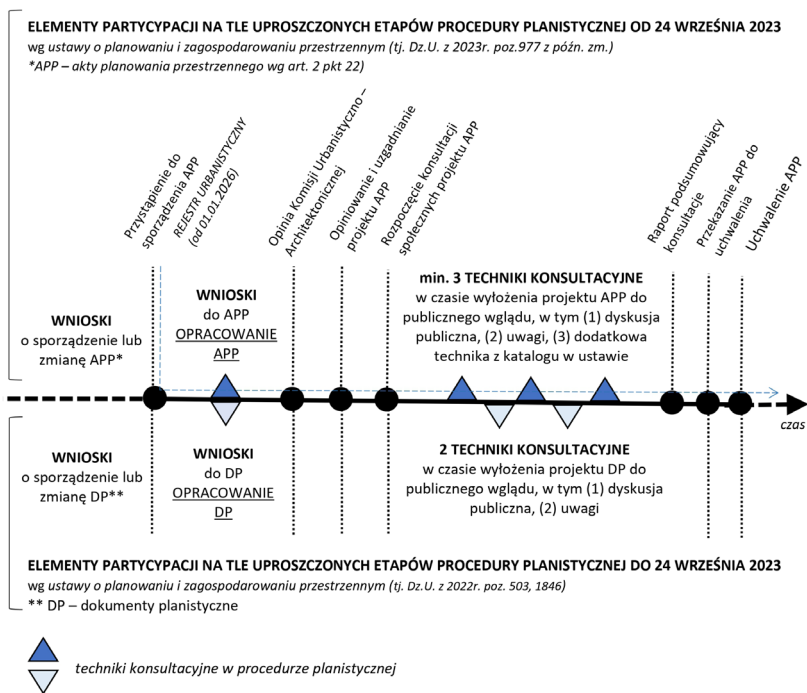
ELEMENTY PARTYCYPACJI NA TLE UPROSZCZONYCH ETAPÓW PROCEDURY PLANISTYCZNEJ OD 24 WRZEŚNIA 2023
wg ustawy o planowaniu i zagospodarowaniu przestrzennym (tj. Dz.U. z 2023r. poz.977 z późn. zm.)
*APP – akty planowania przestrzennego wg art. 2 pkt 22)

Przystąpienie do sporządzenia APP
REJESTR URBANISTYCZNY (od 01.01.2026)
Opinia Komisji Urbanistyczno – Architektonicznej
Opiniowanie i uzgadnianie projektu APP
Rozpoczęcie konsultacji społecznych projektu APP
Raport podsumowujący konsultacje
Przekazanie APP do uchwalenia
Uchwalenie APP

WNIOSKI
o sporządzenie lub zmianę APP*

WNIOSKI
do APP
OPRACOWANIE APP

min. 3 TECHNIKI KONSULTACYJNE
w czasie wyłożenia projektu APP do publicznego wglądu, w tym (1) dyskusja publiczna, (2) uwagi, (3) dodatkowa technika z katalogu w ustawie

czas

WNIOSKI
o sporządzenie lub zmianę DP**

WNIOSKI
do DP
OPRACOWANIE DP

2 TECHNIKI KONSULTACYJNE
w czasie wyłożenia projektu DP do publicznego wglądu, w tym (1) dyskusja publiczna, (2) uwagi

ELEMENTY PARTYCYPACJI NA TLE UPROSZCZONYCH ETAPÓW PROCEDURY PLANISTYCZNEJ DO 24 WRZEŚNIA 2023
wg ustawy o planowaniu i zagospodarowaniu przestrzennym (tj. Dz.U. z 2022r. poz. 503, 1846)
** DP – dokumenty planistyczne

techniki konsultacyjne w procedurze planistycznej